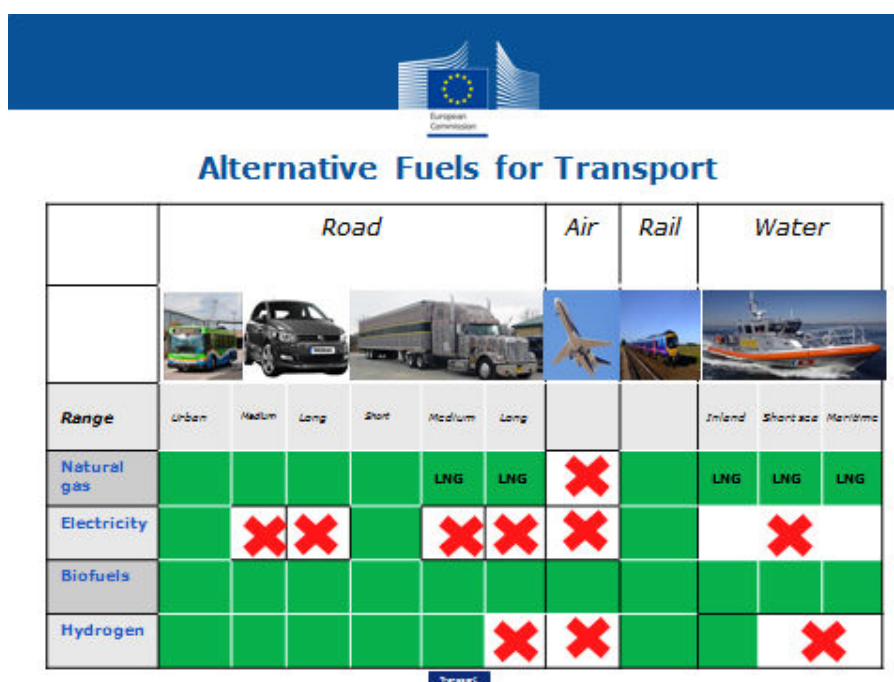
European Commission

Alternative Fuels for Transport

| | Road | | | | | | Air | Rail | Water | | |
|---|---|---|---|---|---|---|---|---|---|---|---|
| | | | | | | | | | | | |
| Range | Urban | Medium | Long | Short | Medium | Long | | | Inland | Short sea | Maritime |
| Natural gas | | | | | LNG | LNG | ✖ | | LNG | LNG | LNG |
| Electricity | | ✖ | ✖ | | ✖ | ✖ | ✖ | | | ✖ | |
| Biofuels | | | | | | | | | | | |
| Hydrogen | | | | | | ✖ | ✖ | | | ✖ | |

Transport